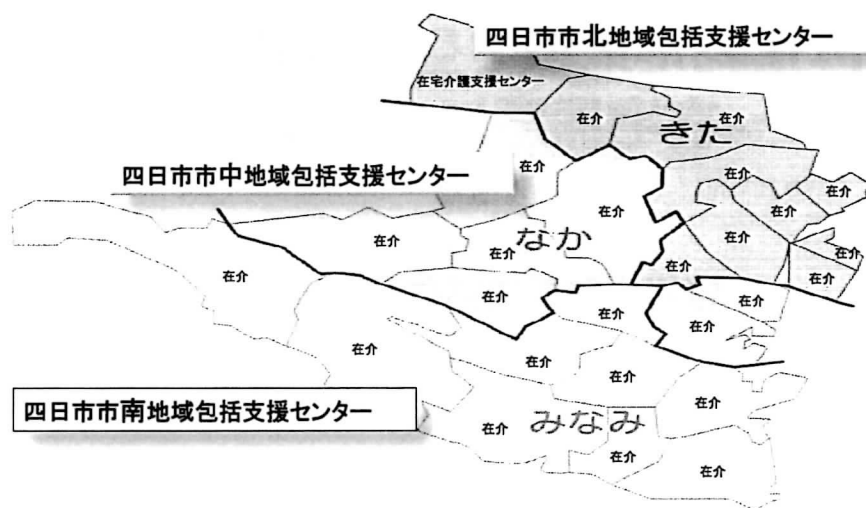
四日市市北地域包括支援センター

在宅介護支援センター

在介

在介

きた

四日市市中地域包括支援センター

在介

在介

在介

在介

在介

在介

在介

在介

在介

なか

在介

在介

在介

在介

在介

在介

在介

在介

在介

在介

在介

在介

四日市市南地域包括支援センター

在介

在介

みなみ

在介

在介

在介